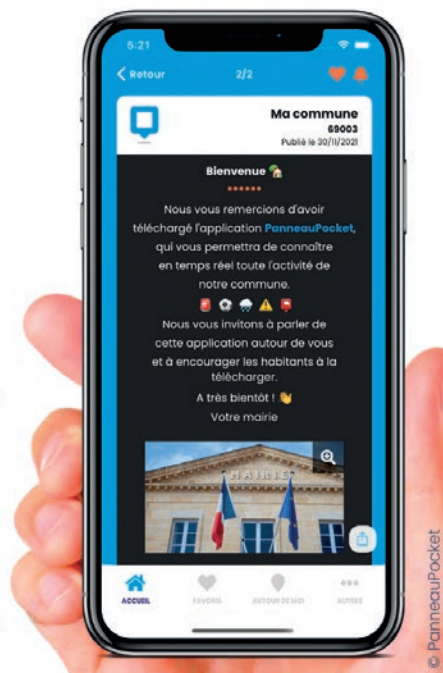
5:21

Retour 2/2

Ma commune
69003
Publié le 30/11/2021

Bienvenue

Nous vous remercions d'avoir téléchargé l'application PanneauPocket, qui vous permettra de connaître en temps réel toute l'activité de notre commune.

Nous vous invitons à parler de cette application autour de vous et à encourager les habitants à la télécharger.

A très bientôt !
Votre mairie

MAIRIE

ACCUEIL FAVORIS AUTOUR DE MOI AUTRES

© PanneauPocket